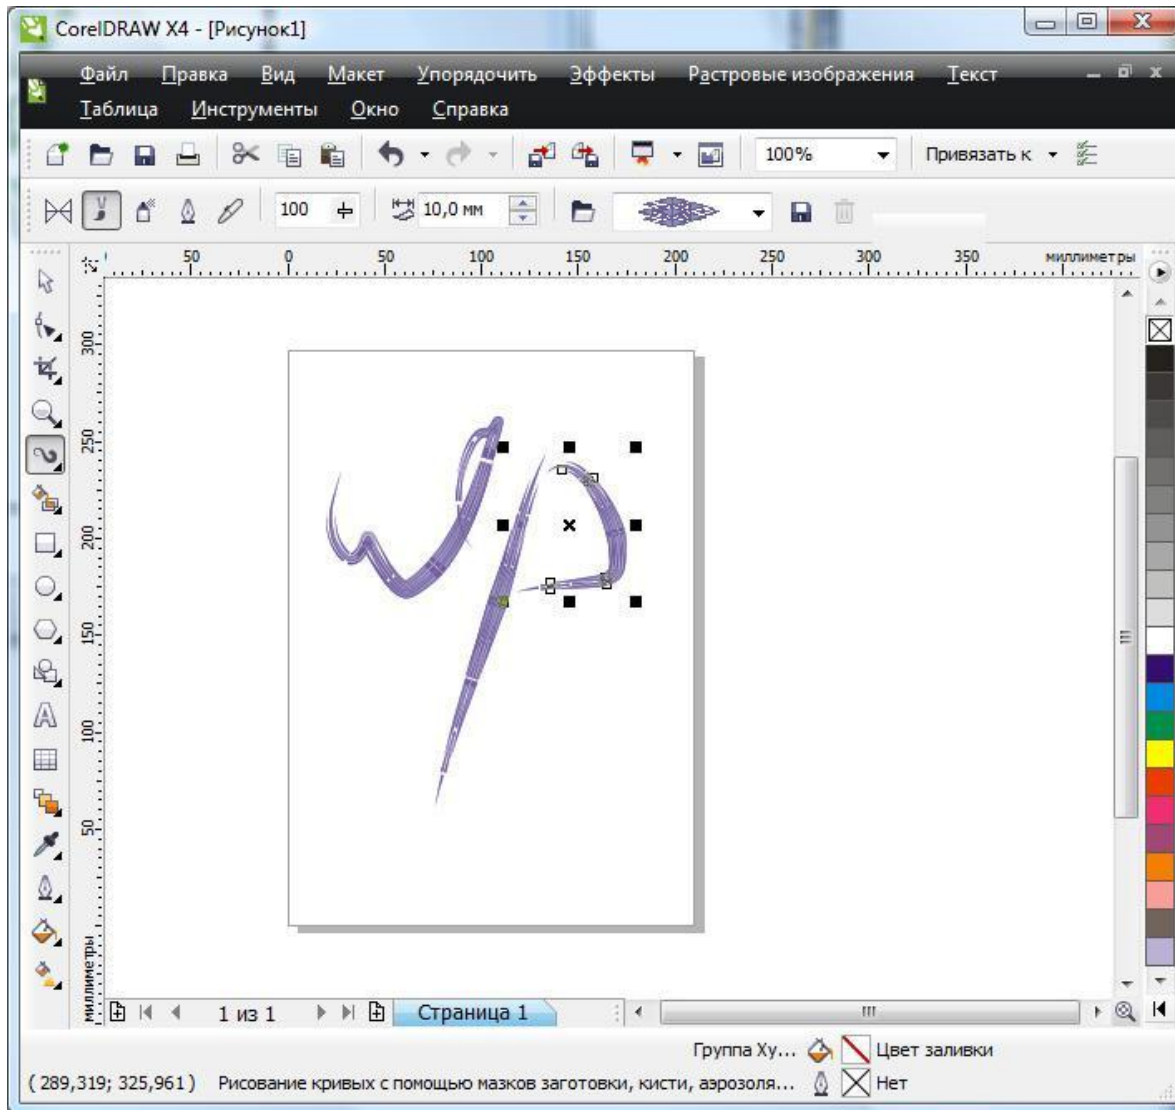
CorelDRAW X4 - [Рисунок1]

Файл Правка Вид Макет Упорядочить Эффекты Растровые изображения Текст
Таблица Инструменты Окно Справка

100%
Привязать к

100
10,0 мм

50 0 50 100 150 200 250 300 350 миллиметры

300
250
200
150
100
50
миллиметры

1 из 1
Страница 1

Группа Ху...
Цвет заливки
(289,319; 325,961) Рисование кривых с помощью мазков заготовки, кисти, аэрозоля...
Нет